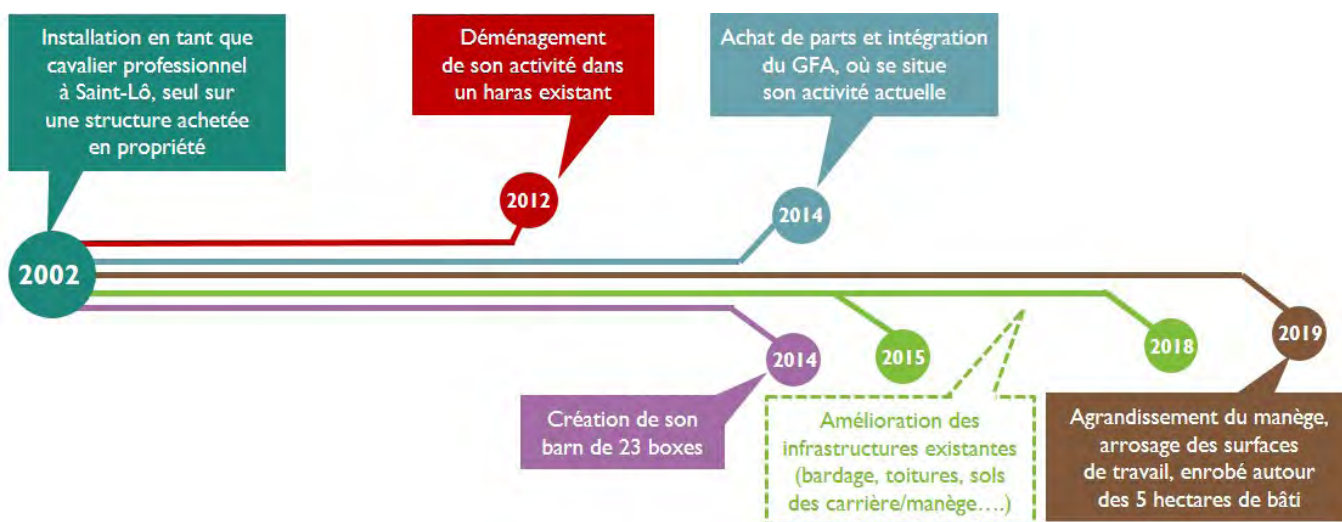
Installation en tant que cavalier professionnel à Saint-Lô, seul sur une structure achetée en propriété

2002

Déménagement de son activité dans un haras existant

2012

Achat de parts et intégration du GFA, où se situe son activité actuelle

2014

2014

Création de son barn de 23 boxes

2015

2018

Amélioration des infrastructures existantes (bardage, toitures, sols des carrière/manège….)

2019

Agrandissement du manège, arrosage des surfaces de travail, enrobé autour des 5 hectares de bâti